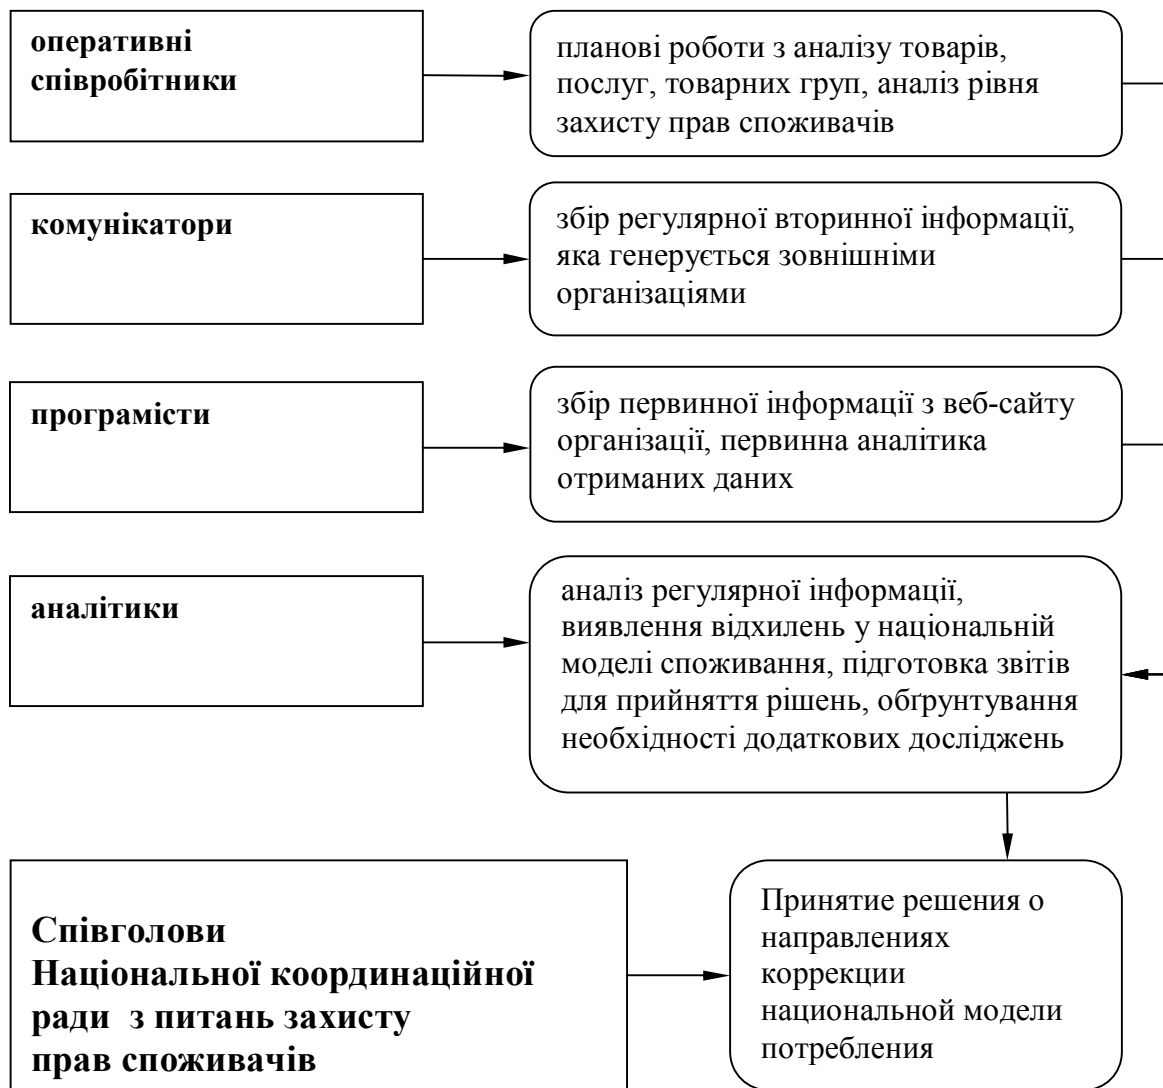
оперативні співробітники

планові роботи з аналізу товарів, послуг, товарних груп, аналіз рівня захисту прав споживачів

комунікатори

збір регулярної вторинної інформації, яка генерується зовнішніми організаціями

програмісти

збір первинної інформації з веб-сайту організації, первинна аналітика отриманих даних

аналітики

аналіз регулярної інформації, виявлення відхилень у національній моделі споживання, підготовка звітів для прийняття рішень, обґрунтування необхідності додаткових досліджень

Співголови Национальної координаційної ради з питань захисту прав споживачів

Принятие решения о направлениях коррекции национальной модели потребления